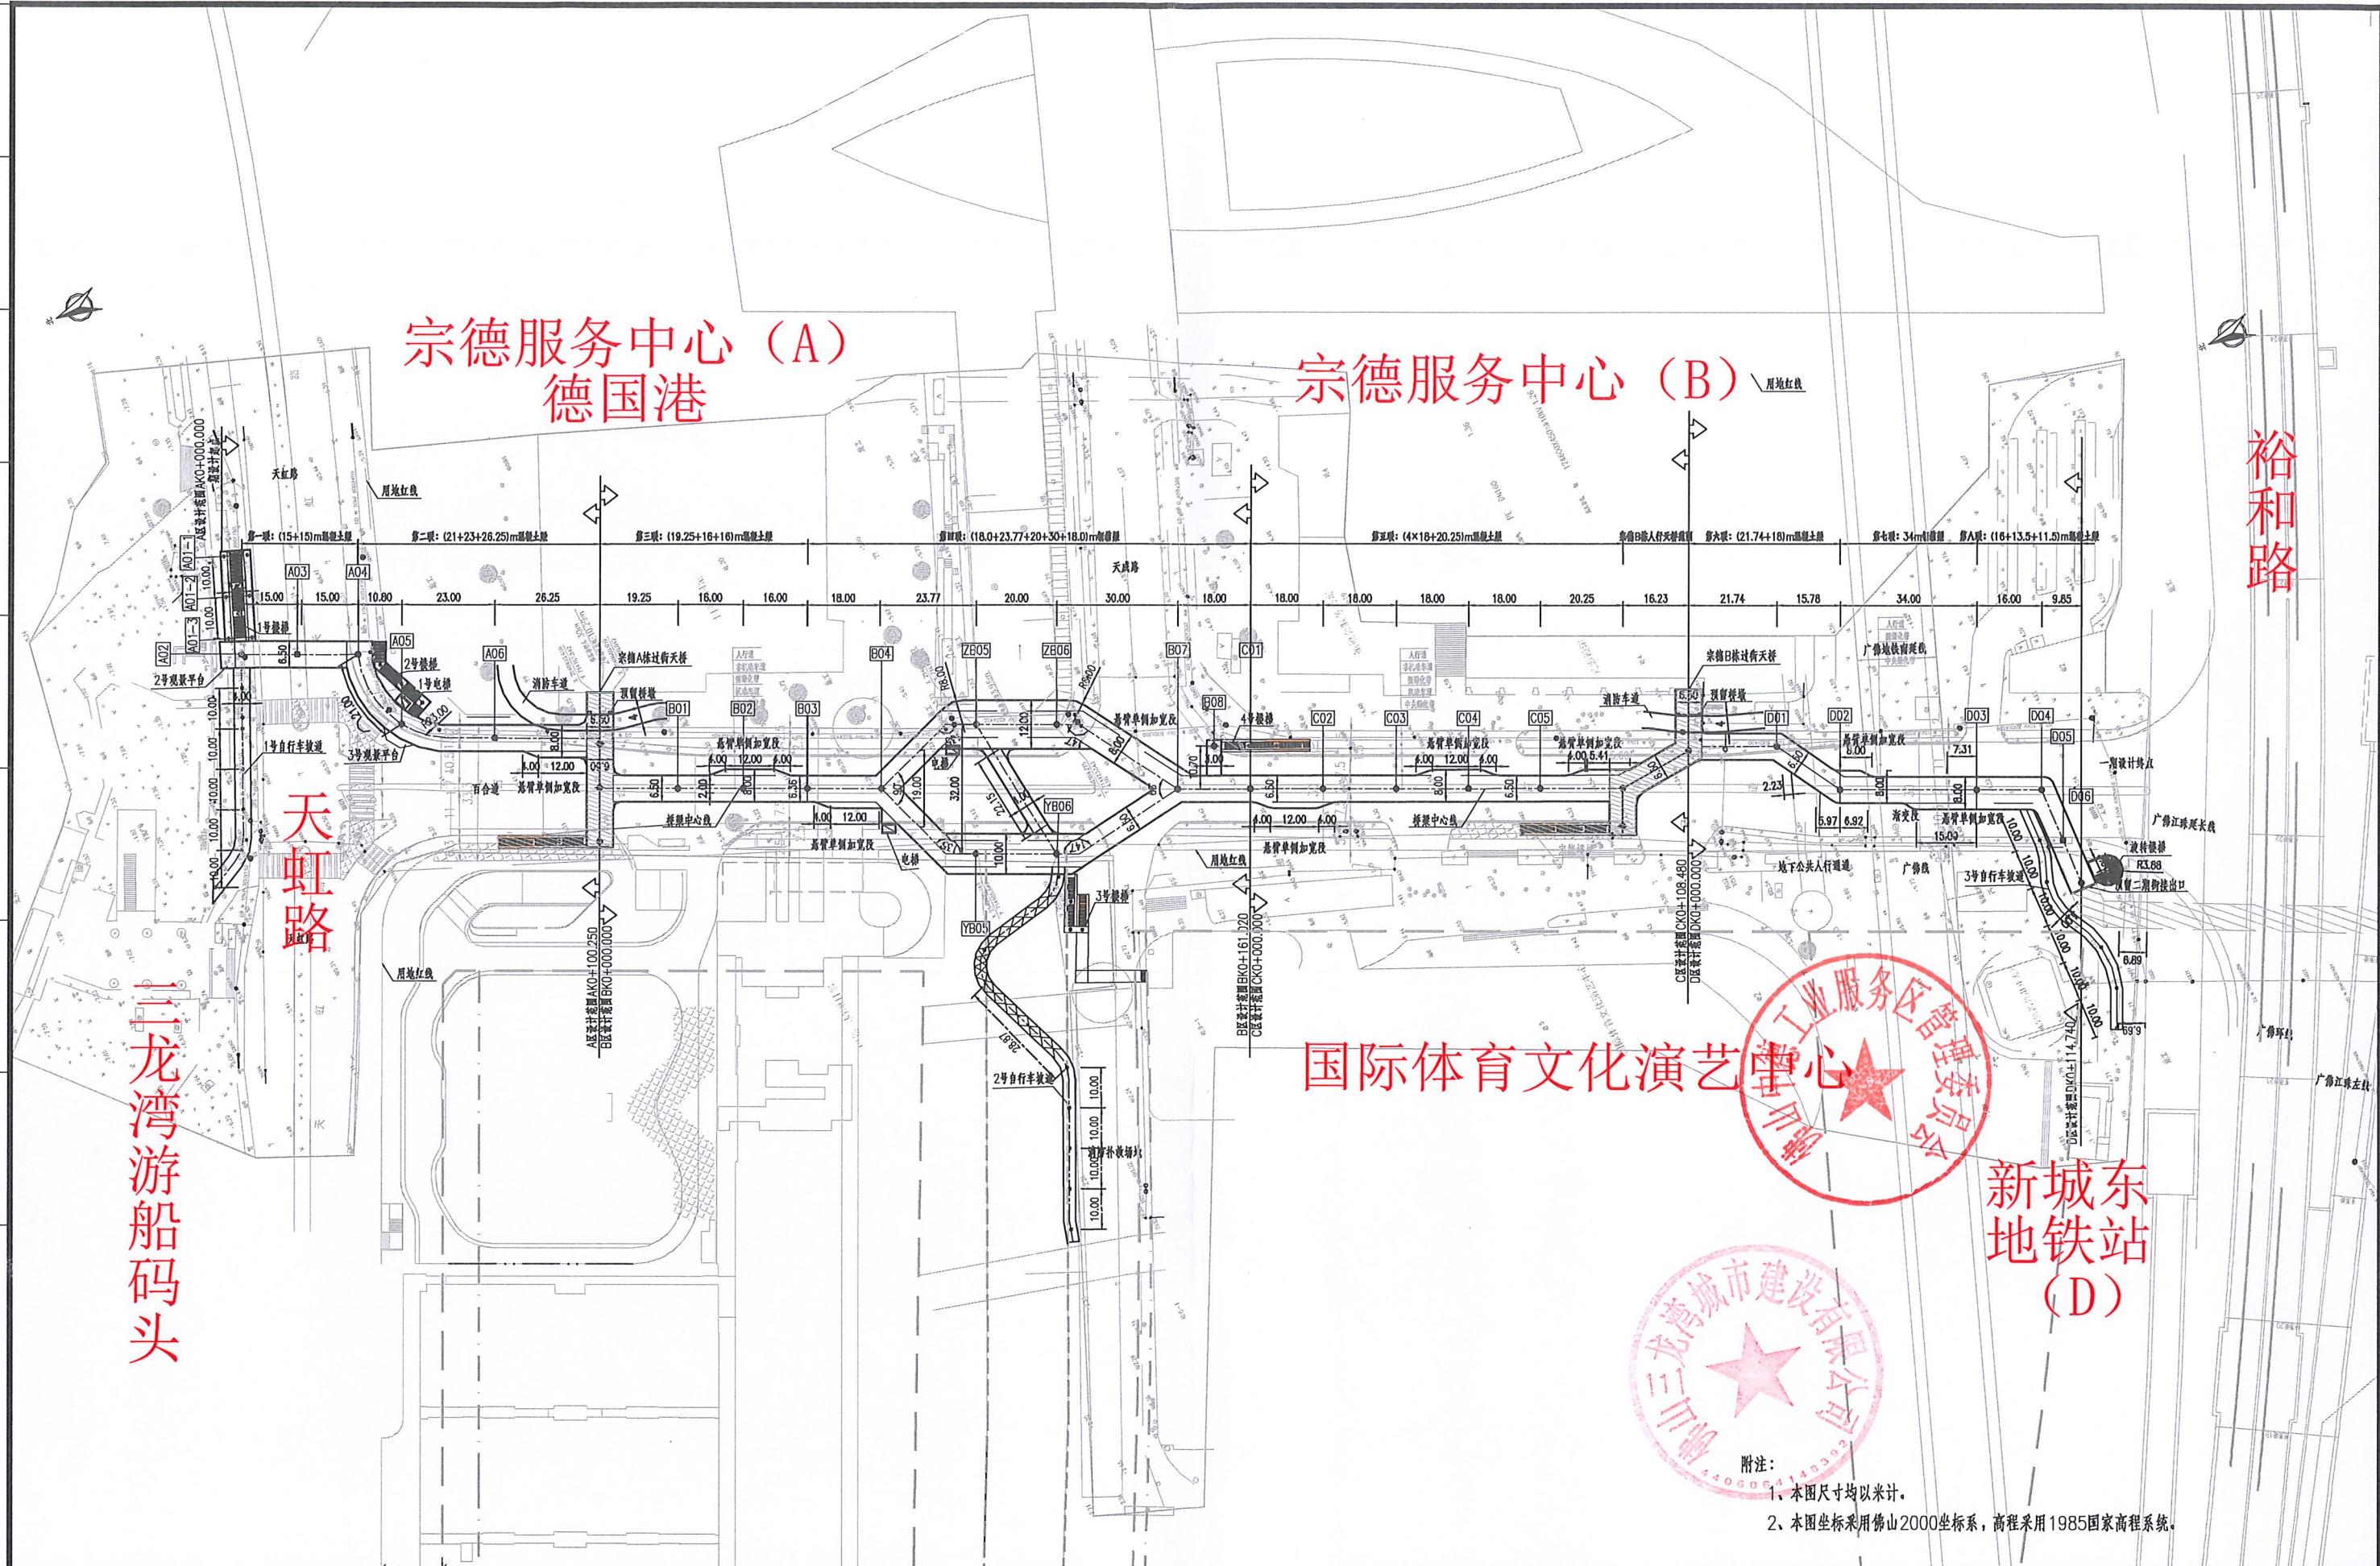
宗德服务中心（A）
德国港

宗德服务中心（B）

裕和路

天虹路

三龙湾游船码头

国际体育文化演艺中心

新城东地铁站（D）

第一联：(15+15)m混凝土梁　第二联：(21+23+26.25)m混凝土梁　第三联：(19.25+16+16)m混凝土梁　第四联：(18.0+23.77+20+30+18.0)m钢箱梁　第五联：(4×18+20.25)m混凝土梁　第六联：(21.74+18)m混凝土梁　第七联：34m钢箱梁　第八联：(16+13.5+11.5)m混凝土梁

15.00　15.00　10.80　23.00　26.25　19.25　16.00　16.00　18.00　23.77　20.00　30.00　18.00　18.00　18.00　18.00　18.00　20.25　16.23　21.74　15.78　34.00　16.00　9.85

A01-1　A01-2　A01-3　A02　A03　A04　A05　A06　B01　B02　B03　B04　ZE05　ZE06　B07　B08　C01　C02　C03　C04　C05　D01　D02　D03　D04　D05　D06　YB05　YB06

1号楼梯　2号楼梯　3号楼梯　4号楼梯　1号电梯　电梯　2号观景平台　3号观景平台　1号自行车坡道　2号自行车坡道　3号自行车坡道　宗德A栋过街天桥　宗德B栋过街天桥　消防车道　预留楼梯　桥梁中心线　悬臂单侧加宽段　用地红线　天虹路　天虹路　百合道　广佛线　广佛地铁商业线　广佛江珠延长线　广佛江珠左线　广佛环线　旋转楼梯　预留二期衔接出口　地下公共人行通道　本期设计终点

A区设计起点AK0+000.000
A区设计终点AK0+100.250
B区设计起点BK0+000.000
B区设计终点BK0+161.020
C区设计起点CK0+000.000
C区设计终点CK0+108.480
D区设计起点DK0+000.000
D区设计终点DK0+114.740

佛山市三龙湾高端创新集聚区管理委员会
佛山三龙湾城市建设有限公司
4406064148392

附注：
1、本图尺寸均以米计。
2、本图坐标采用佛山2000坐标系，高程采用1985国家高程系统。